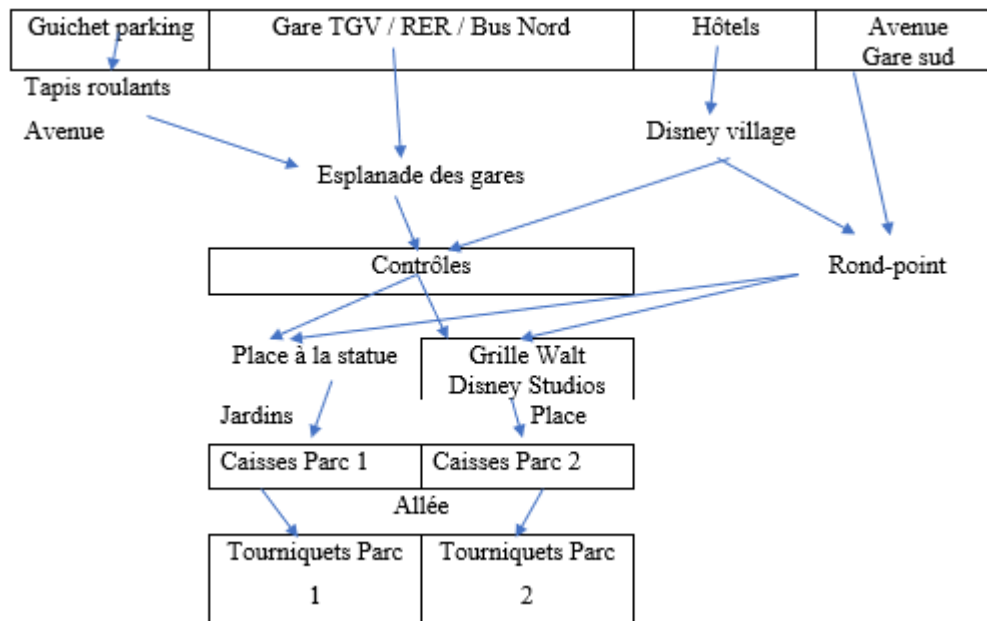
Guichet parking
Gare TGV / RER / Bus Nord
Hôtels
Avenue Gare sud

Tapis roulants

Avenue

Disney village

Esplanade des gares

Contrôles

Rond-point

Place à la statue

Grille Walt Disney Studios

Jardins

Place

Caisses Parc 1
Caisses Parc 2

Allée

Tourniquets Parc 1
Tourniquets Parc 2